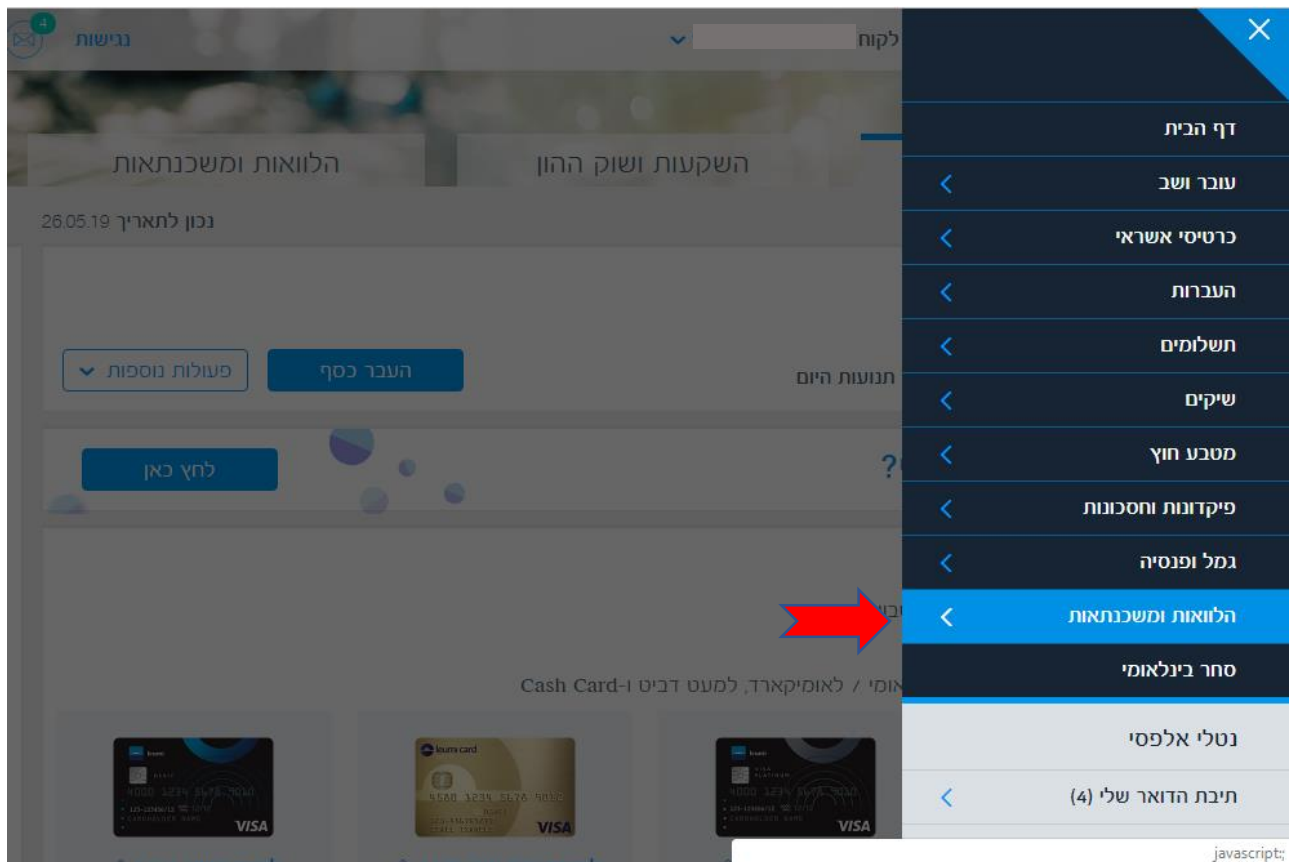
4 נגישות
לקוח

דף הבית
עובר ושב
כרטיסי אשראי
העברות
תשלומים
שיקים
מטבע חוץ
פיקדונות וחסכונות
גמל ופנסיה
הלוואות ומשכנתאות
סחר בינלאומי

נטלי אלפסי
תיבת הדואר שלי (4)

הלוואות ומשכנתאות
השקעות ושוק ההון

נכון לתאריך 26.05.19

תנועות היום
העבר כסף
פעולות נוספות

?
לחץ כאן

אומי / לאומיקארד, למעט דביט ו-Cash Card

leumi card
VISA
VISA
VISA

javascript:;